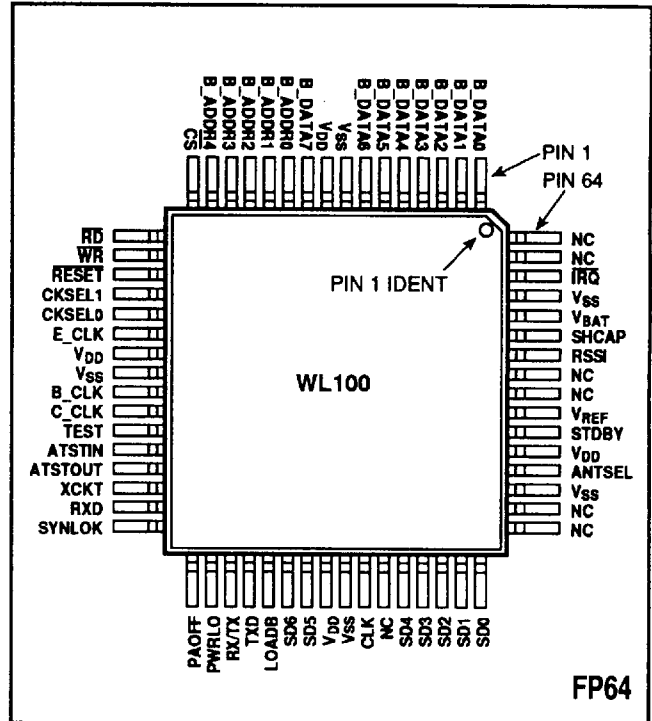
$\overline{CS}$
B_ADDR4
B_ADDR3
B_ADDR2
B_ADDR1
B_ADDR0
B_DATA7
$V_{DD}$
$V_{SS}$
B_DATA6
B_DATA5
B_DATA4
B_DATA3
B_DATA2
B_DATA1
B_DATA0

PIN 1
PIN 64

$\overline{RD}$
$\overline{WR}$
$\overline{RESET}$
CKSEL1
CKSEL0
E_CLK
$V_{DD}$
$V_{SS}$
B_CLK
C_CLK
$\overline{TEST}$
ATSTIN
ATSTOUT
XCKT
RXD
SYNLOK

PIN 1 IDENT

WL100

NC
NC
$\overline{IRQ}$
$V_{SS}$
$V_{BAT}$
SHCAP
RSSI
NC
NC
$V_{REF}$
STDBY
$V_{DD}$
ANTSEL
$V_{SS}$
NC
NC

PAOFF
PWRLO
RX/TX
TXD
LOADB
SD6
SD5
$V_{DD}$
VSS
CLK
NC
SD4
SD3
SD2
SD1
SD0

FP64